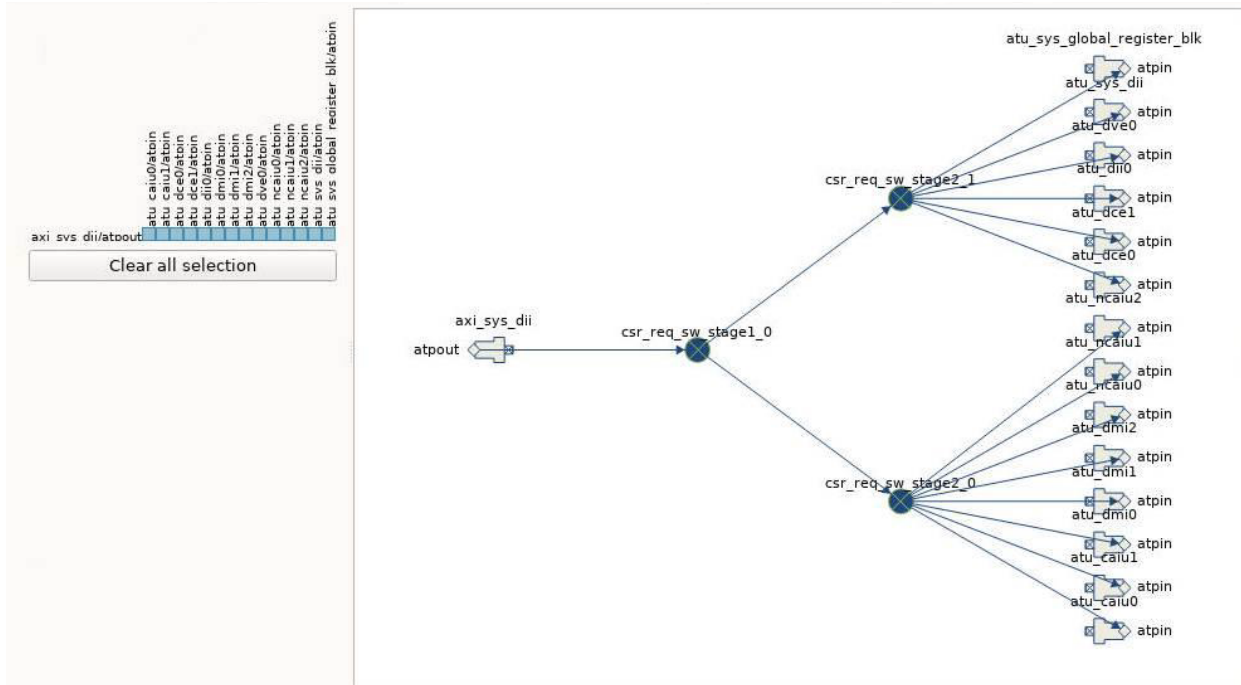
atu_caiu0/atpin
atu_caiu1/atpin
atu_dce0/atpin
atu_dce1/atpin
atu_dii0/atpin
atu_dmi0/atpin
atu_dmi1/atpin
atu_dmi2/atpin
atu_dve0/atpin
atu_ncaiu0/atpin
atu_ncaiu1/atpin
atu_ncaiu2/atpin
atu_sys_dii/atpin
atu_sys_global_register_blk/atpin

axi_sys_dii/atpout

Clear all selection

axi_sys_dii
atpout
csr_req_sw_stage1_0
csr_req_sw_stage2_1
csr_req_sw_stage2_0

atu_sys_global_register_blk
atpin
atu_sys_dii
atpin
atu_dve0
atpin
atu_dii0
atpin
atu_dce1
atpin
atu_dce0
atpin
atu_ncaiu2
atpin
atu_ncaiu1
atpin
atu_ncaiu0
atpin
atu_dmi2
atpin
atu_dmi1
atpin
atu_dmi0
atpin
atu_caiu1
atpin
atu_caiu0
atpin